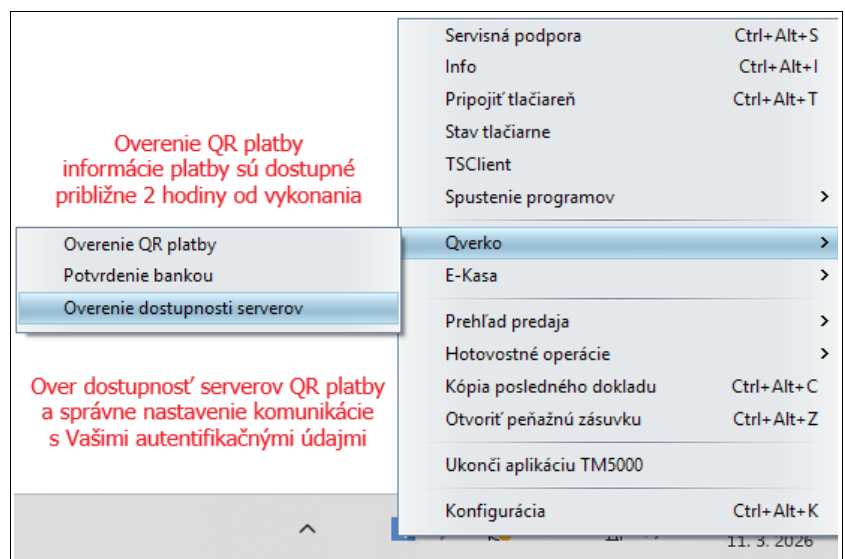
Overenie QR platby
informácie platby sú dostupné
približne 2 hodiny od vykonania

Overenie QR platby
Potvrdenie bankou
Overenie dostupnosti serverov

Over dostupnosť serverov QR platby
a správne nastavenie komunikácie
s Vašimi autentifikačnými údajmi

Servisná podpora Ctrl+Alt+S
Info Ctrl+Alt+I
Pripojiť tlačiareň Ctrl+Alt+T
Stav tlačiarne
TSClient
Spustenie programov >
Qverko >
E-Kasa >
Prehľad predaja >
Hotovostné operácie >
Kópia posledného dokladu Ctrl+Alt+C
Otvoriť peňažnú zásuvku Ctrl+Alt+Z
Ukonči aplikáciu TM5000
Konfigurácia Ctrl+Alt+K

11. 3. 2026